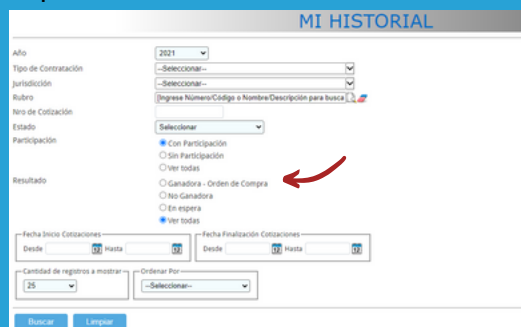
MI HISTORIAL

Año 2021
Tipo de Contratación --Seleccionar--
Jurisdicción --Seleccionar--
Rubro [Ingrese Número/Código o Nombre/Descripción para busca
Nro de Cotización
Estado Seleccionar
Participación
Con Participación
Sin Participación
Ver todas
Resultado
Ganadora - Orden de Compra
No Ganadora
En espera
Ver todas

Fecha Inicio Cotizaciones
Desde Hasta
Fecha Finalización Cotizaciones
Desde Hasta

Cantidad de registros a mostrar
25
Ordenar Por
--Seleccionar--

Buscar Limpiar